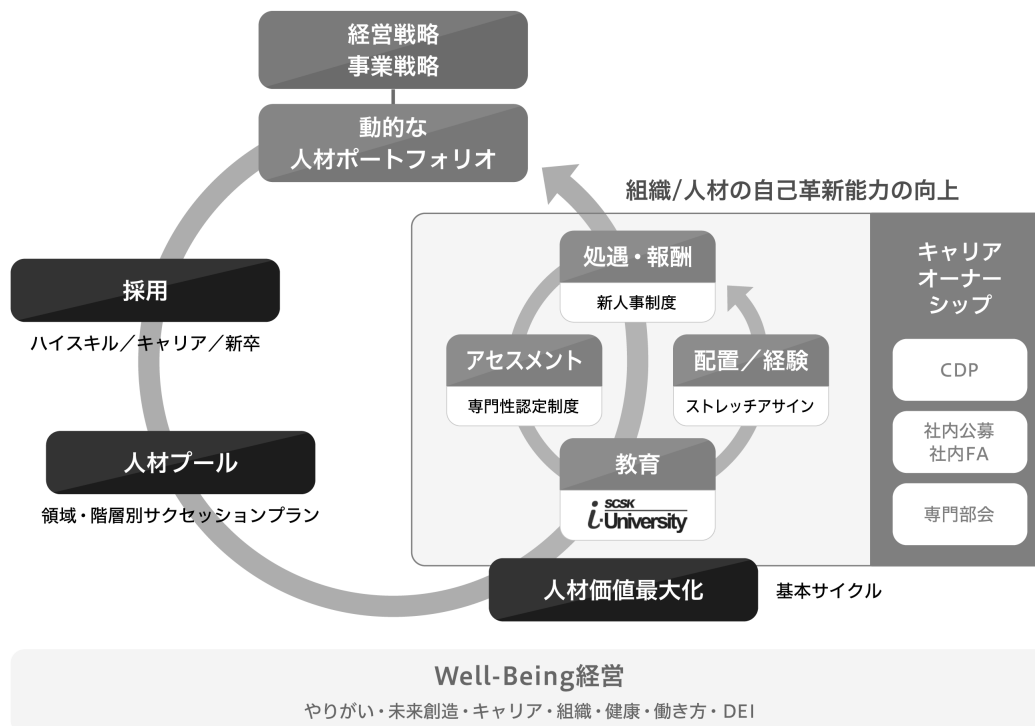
経営戦略
事業戦略

動的な
人材ポートフォリオ

組織/人材の自己革新能力の向上

採用
ハイスキル／キャリア／新卒

人材プール
領域・階層別サクセッションプラン

処遇・報酬
新人事制度

アセスメント
専門性認定制度

配置／経験
ストレッチアサイン

教育
SCSK i-University

人材価値最大化
基本サイクル

キャリアオーナーシップ
CDP
社内公募
社内FA
専門部会

Well-Being経営
やりがい・未来創造・キャリア・組織・健康・働き方・DEI